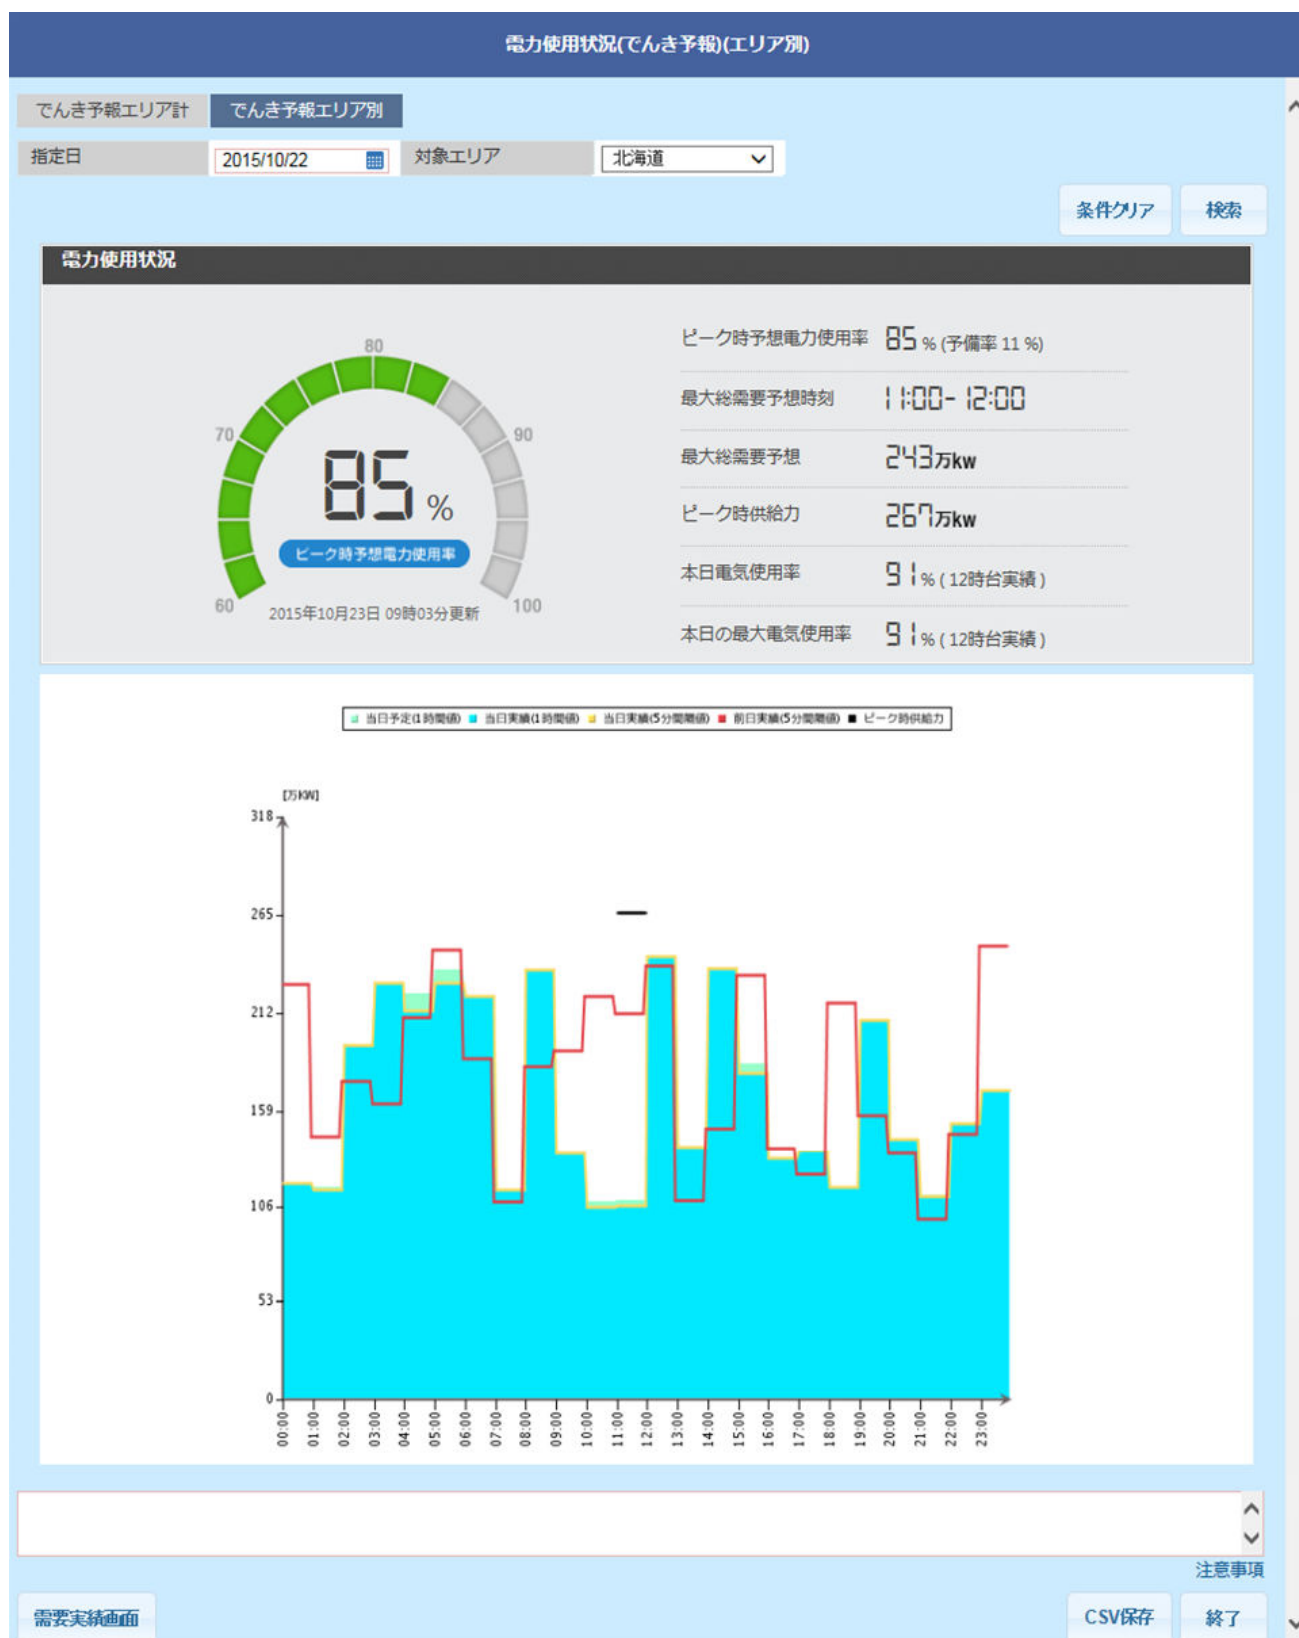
電力使用状況(でんき予報)(エリア別)

でんき予報エリア計 でんき予報エリア別

指定日 2015/10/22 対象エリア 北海道

条件クリア 検索

電力使用状況

80
70 90
85 %
ピーク時予想電力使用率
60 100
2015年10月23日 09時03分更新

ピーク時予想電力使用率 85 % (予備率 11 %)
最大総需要予想時刻 11:00- 12:00
最大総需要予想 243万kw
ピーク時供給力 267万kw
本日電気使用率 91 % ( 12時台実績 )
本日の最大電気使用率 91 % ( 12時台実績 )

当日予定(1時間値) 当日実績(1時間値) 当日実績(5分間隔値) 前日実績(5分間隔値) ピーク時供給力

[万KW]
318
265
212
159
106
53
0
00:00 01:00 02:00 03:00 04:00 05:00 06:00 07:00 08:00 09:00 10:00 11:00 12:00 13:00 14:00 15:00 16:00 17:00 18:00 19:00 20:00 21:00 22:00 23:00

注意事項

需要実績画面 CSV保存 終了